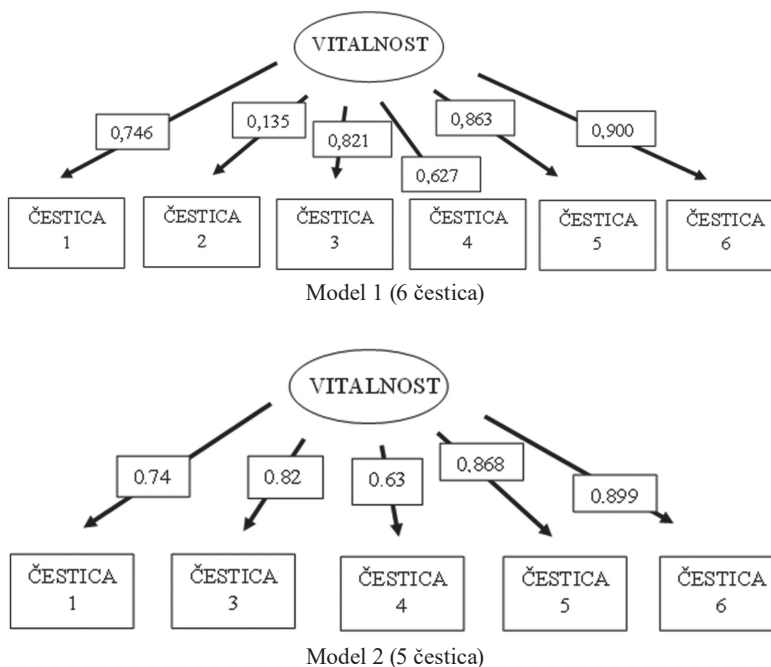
VITALNOST

0,746

0,135

0,821

0,627

0,863

0,900

ČESTICA 1

ČESTICA 2

ČESTICA 3

ČESTICA 4

ČESTICA 5

ČESTICA 6

Model 1 (6 čestica)

VITALNOST

0.74

0.82

0.63

0,868

0.899

ČESTICA 1

ČESTICA 3

ČESTICA 4

ČESTICA 5

ČESTICA 6

Model 2 (5 čestica)